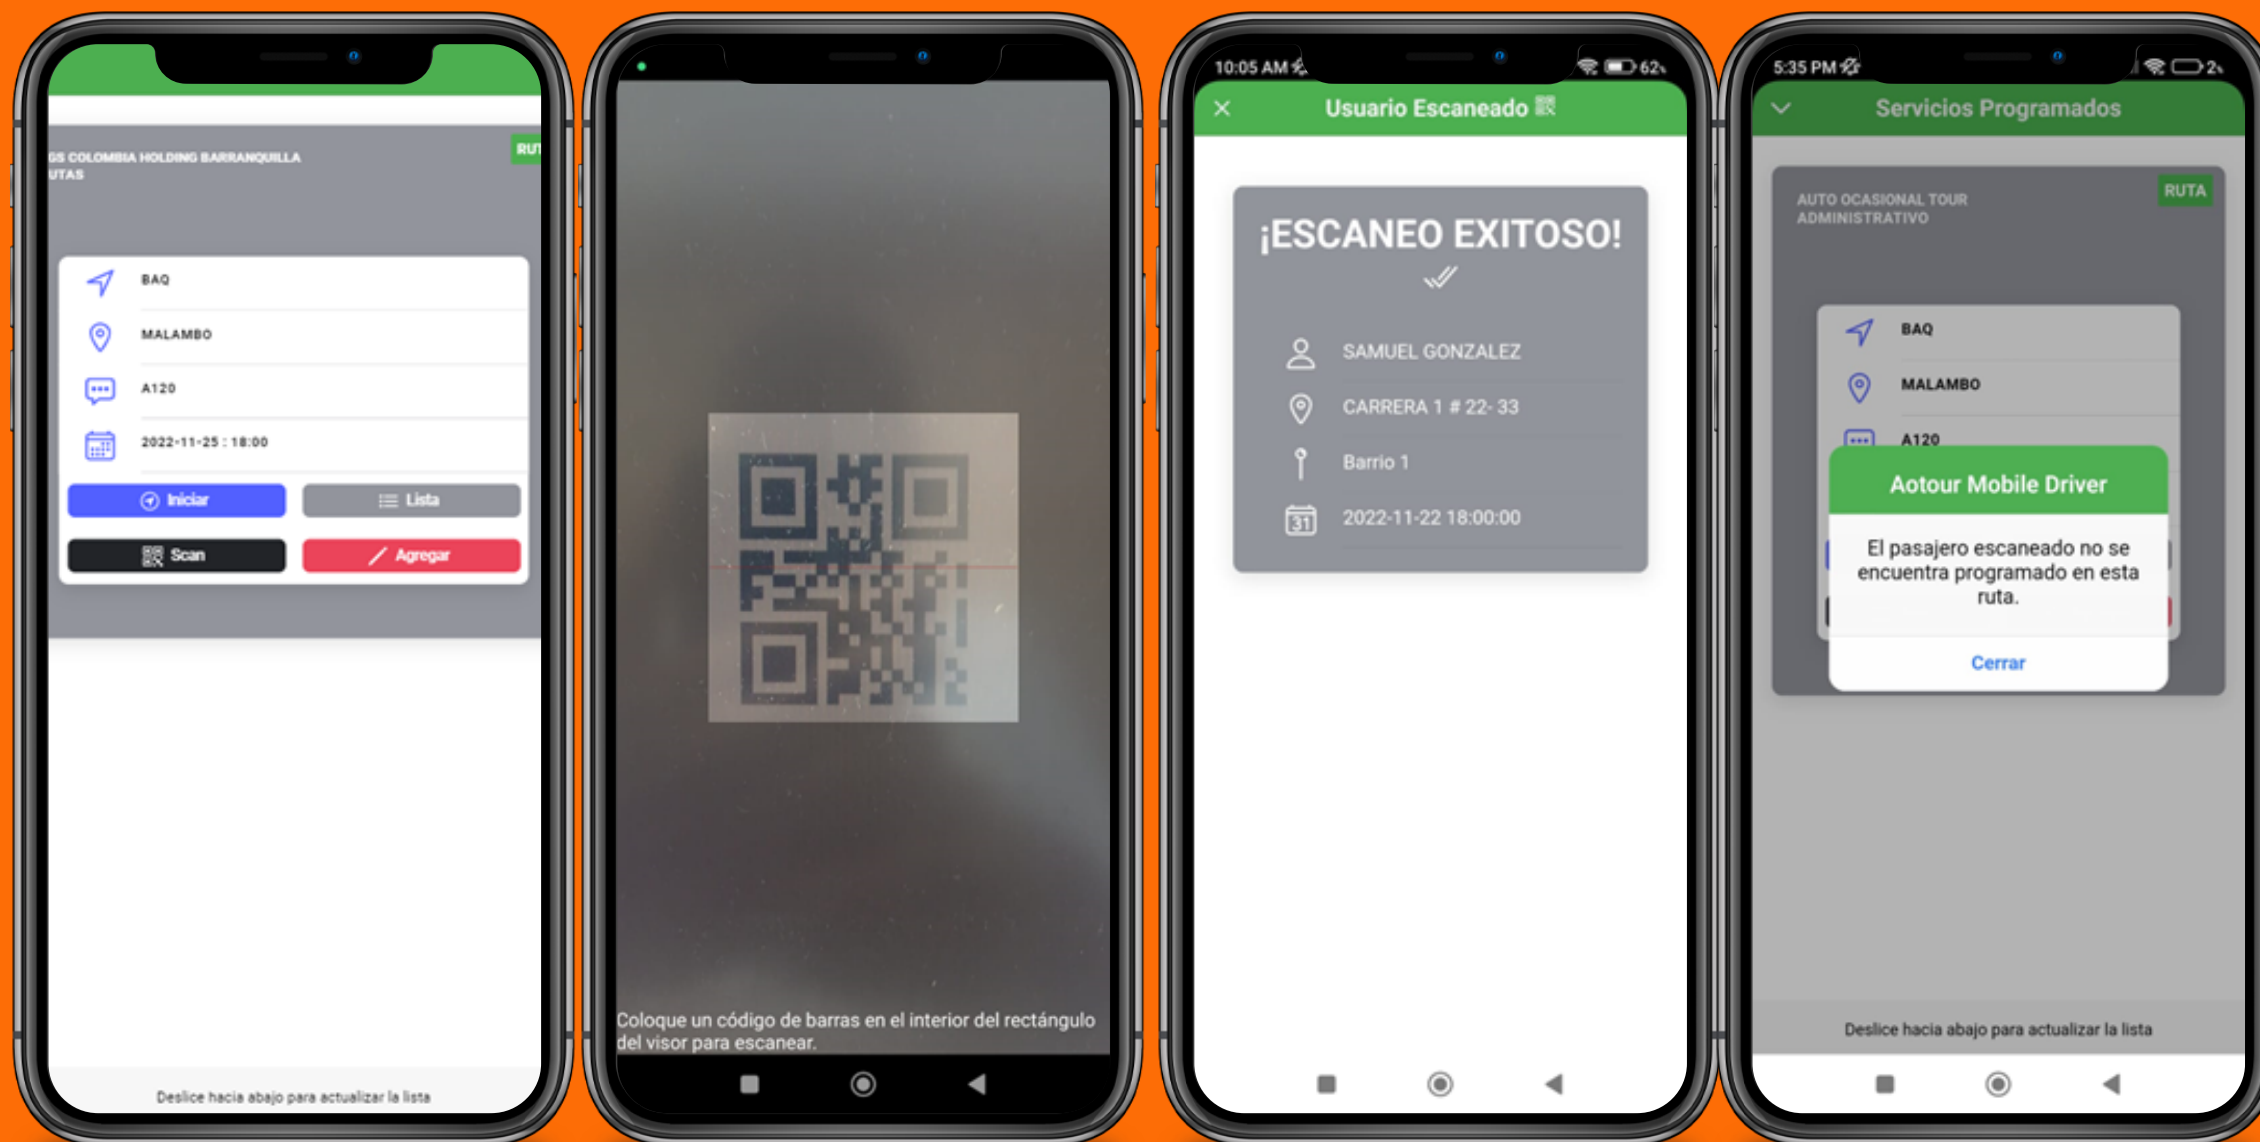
GS COLOMBIA HOLDING BARRANQUILLA
UTAS

RUT

BAQ

MALAMBO

A120

2022-11-25 : 18:00

Iniciar

Lista

Scan

Agregar

Deslice hacia abajo para actualizar la lista

Coloque un código de barras en el interior del rectángulo del visor para escanear.

10:05 AM

62

Usuario Escaneado

¡ESCANEO EXITOSO!

SAMUEL GONZALEZ

CARRERA 1 # 22- 33

Barrio 1

31

2022-11-22 18:00:00

5:35 PM

2

Servicios Programados

AUTO OCASIONAL TOUR ADMINISTRATIVO

RUTA

BAQ

MALAMBO

A120

Aotour Mobile Driver

El pasajero escaneado no se encuentra programado en esta ruta.

Cerrar

Deslice hacia abajo para actualizar la lista